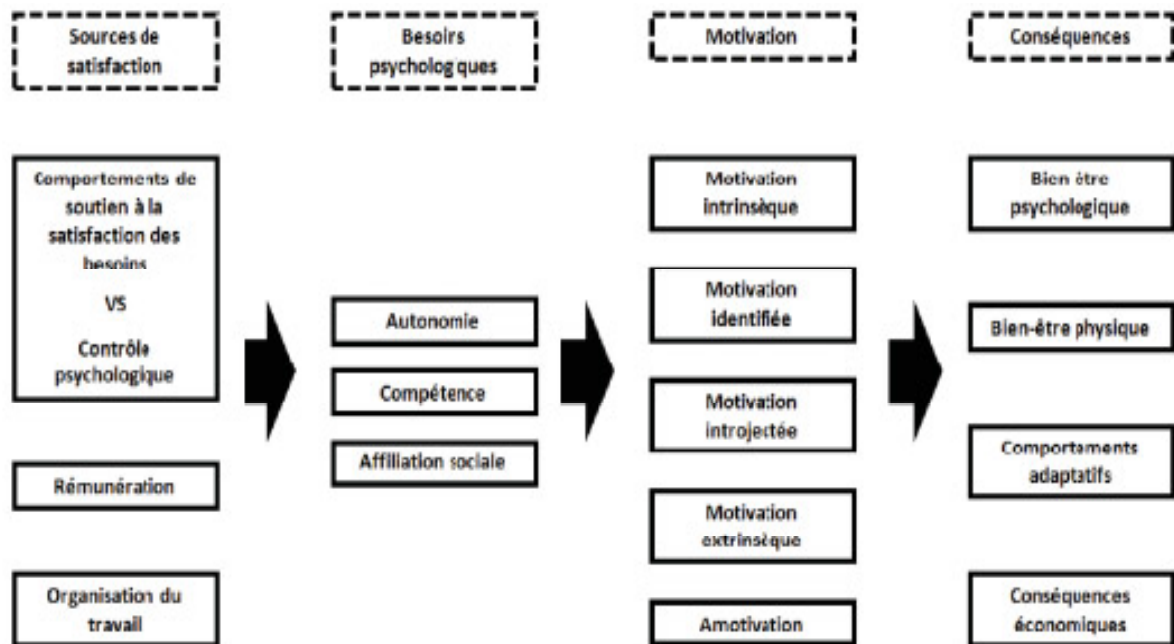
Sources de satisfaction

Besoins psycholog ques

Motivation

Conséquences

Comportements de soutien à la satisfaction des besoins

VS

Contrôle psychologique

Rémunération

Organisation du travail

Autonomie

Compétence

Affiliation sociale

Motivation intrinsèque

Motivation identifiée

Motivation introjectée

Motivation extrinsèque

Amotivation

Bien être psychologique

Bien-être physique

Comportaments adaptatifs

Conséquences économiques